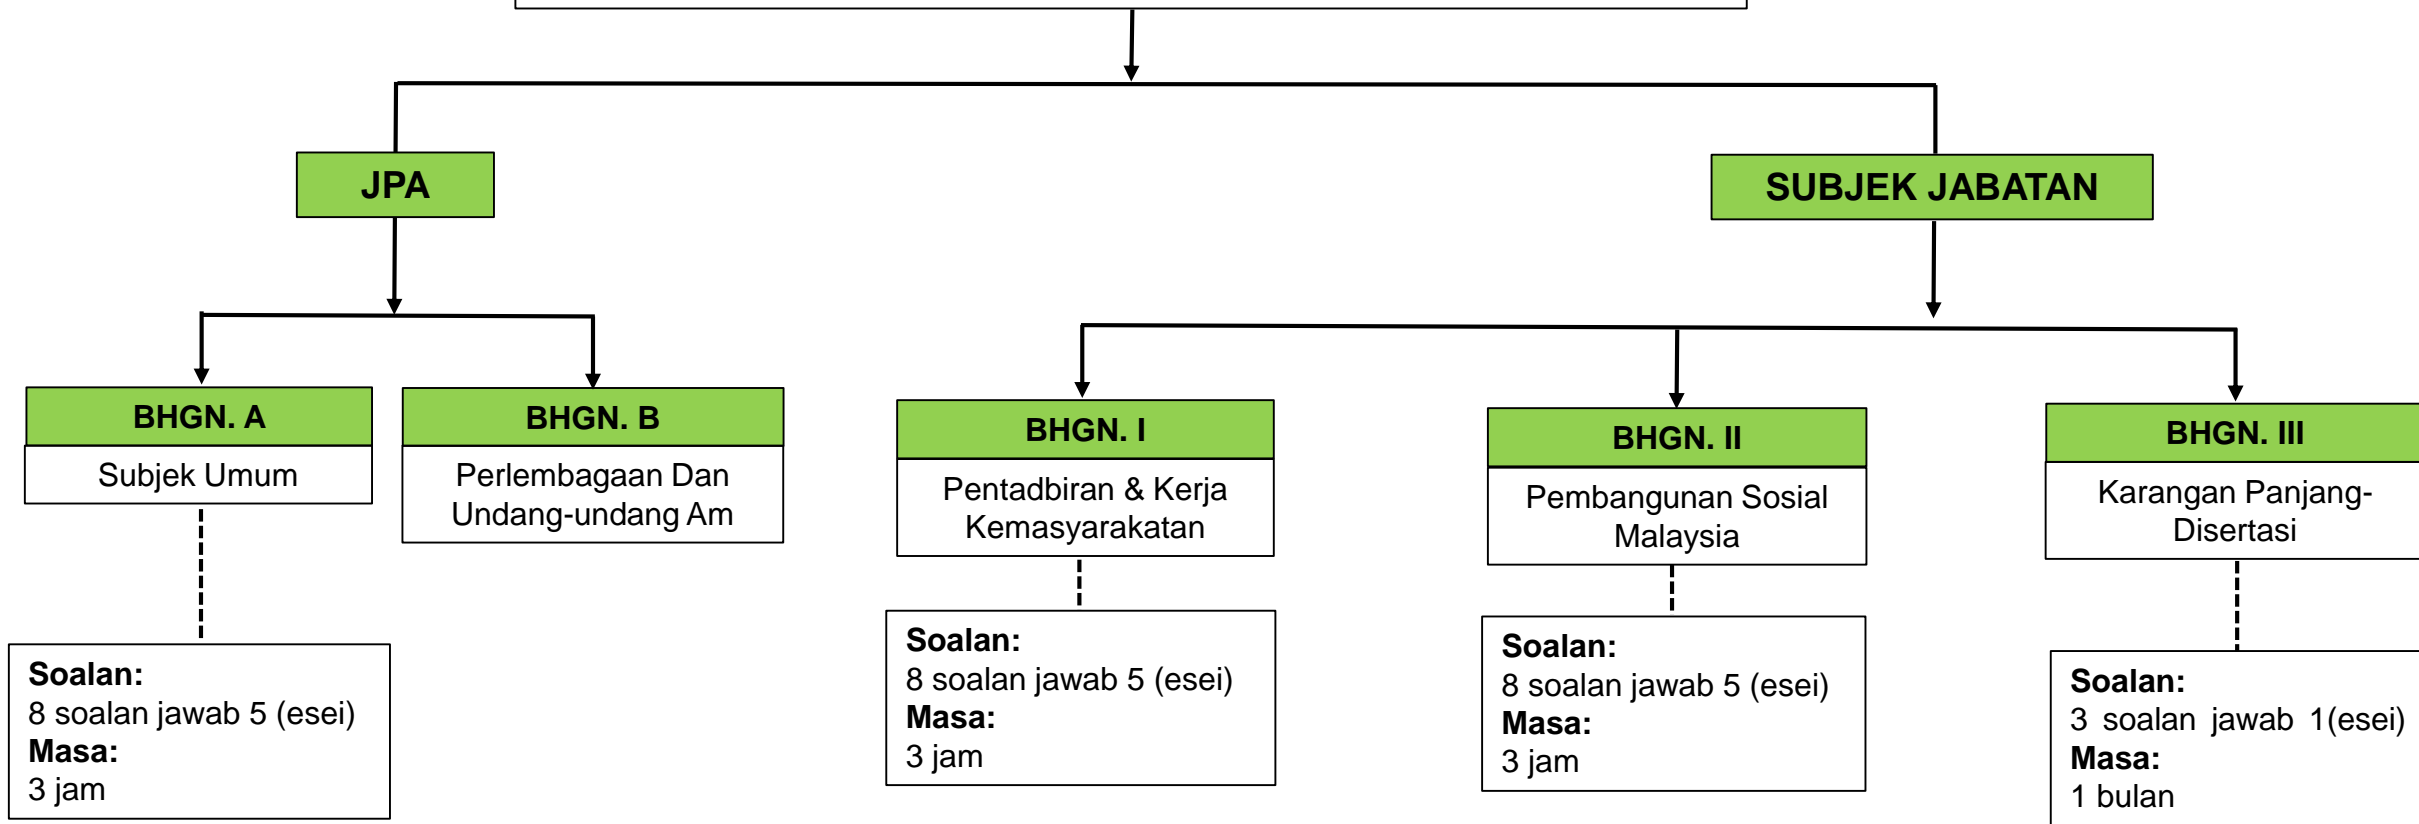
JPA

SUBJEK JABATAN

BHGN. A
Subjek Umum

Soalan:
8 soalan jawab 5 (esei)
Masa:
3 jam

BHGN. B
Perlembagaan Dan Undang-undang Am

BHGN. I
Pentadbiran & Kerja Kemasyarakatan

Soalan:
8 soalan jawab 5 (esei)
Masa:
3 jam

BHGN. II
Pembangunan Sosial Malaysia

Soalan:
8 soalan jawab 5 (esei)
Masa:
3 jam

BHGN. III
Karangan Panjang-Disertasi

Soalan:
3 soalan jawab 1(esei)
Masa:
1 bulan